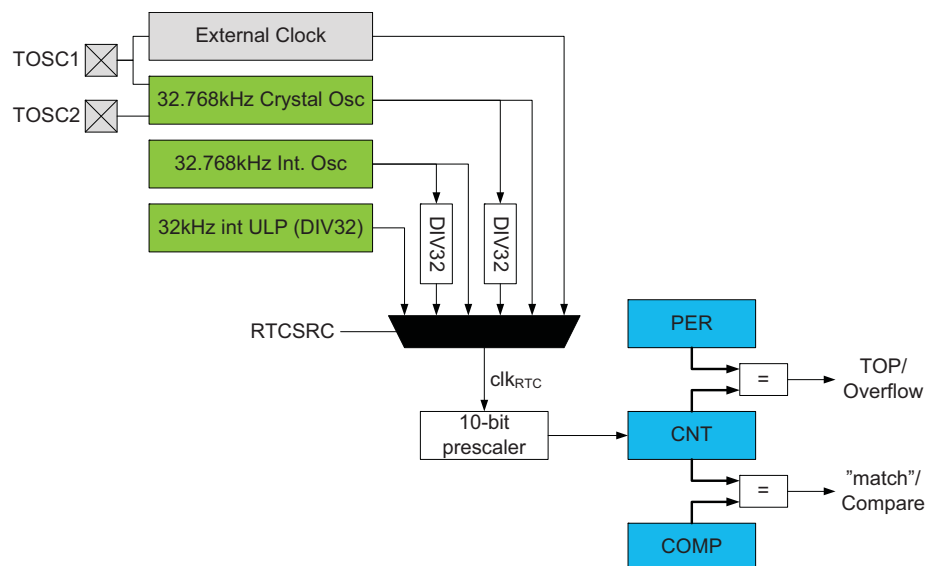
TOSC1

TOSC2

External Clock

32.768kHz Crystal Osc

32.768kHz Int. Osc

32kHz int ULP (DIV32)

DIV32

DIV32

RTCSRC

$clk_{RTC}$

10-bit prescaler

PER

=

TOP/ Overflow

CNT

=

"match"/ Compare

COMP